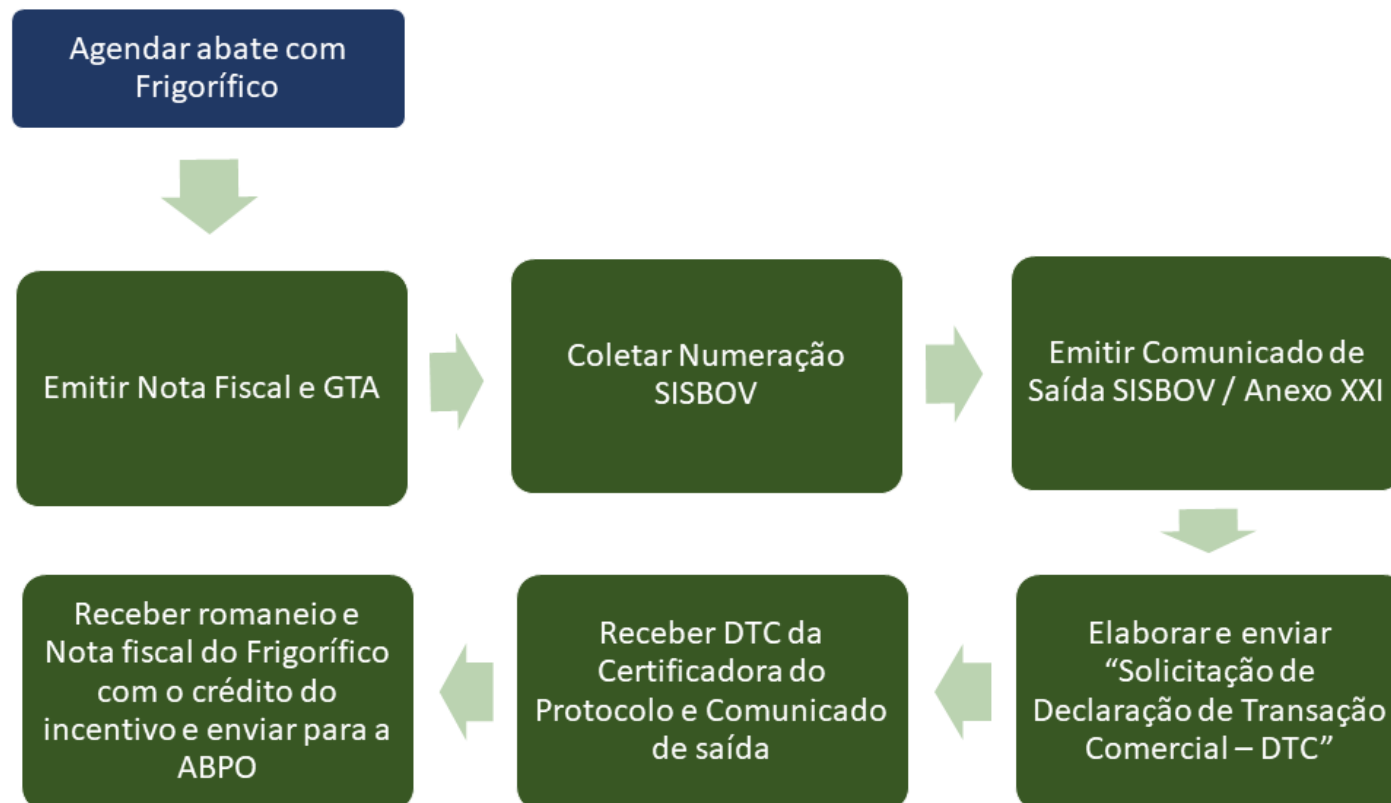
Agendar abate com Frigorífico

Emitir Nota Fiscal e GTA

Coletar Numeração SISBOV

Emitir Comunicado de Saída SISBOV / Anexo XXI

Elaborar e enviar "Solicitação de Declaração de Transação Comercial – DTC"

Receber DTC da Certificadora do Protocolo e Comunicado de saída

Receber romaneio e Nota fiscal do Frigorífico com o crédito do incentivo e enviar para a ABPO